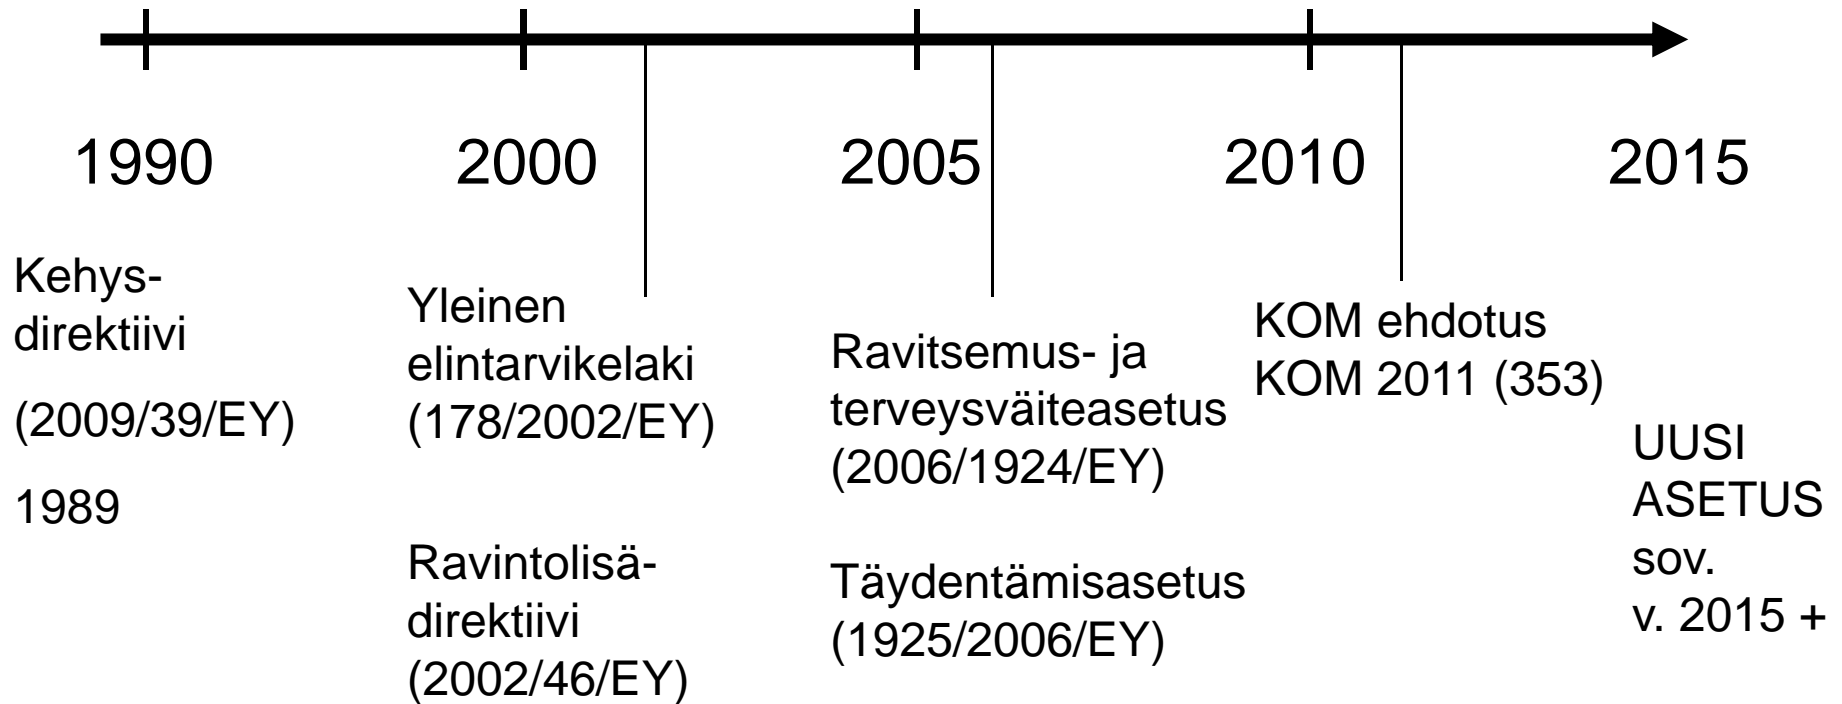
1990 2000 2005 2010 2015

Kehys-
direktiivi

(2009/39/EY)

1989

Yleinen
elintarvikelaki
(178/2002/EY)

Ravintolisä-
direktiivi
(2002/46/EY)

Ravitsemus- ja
terveysväiteasetus
(2006/1924/EY)

Täydentämisasetus
(1925/2006/EY)

KOM ehdotus
KOM 2011 (353)

UUSI
ASETUS
sov.
v. 2015 +